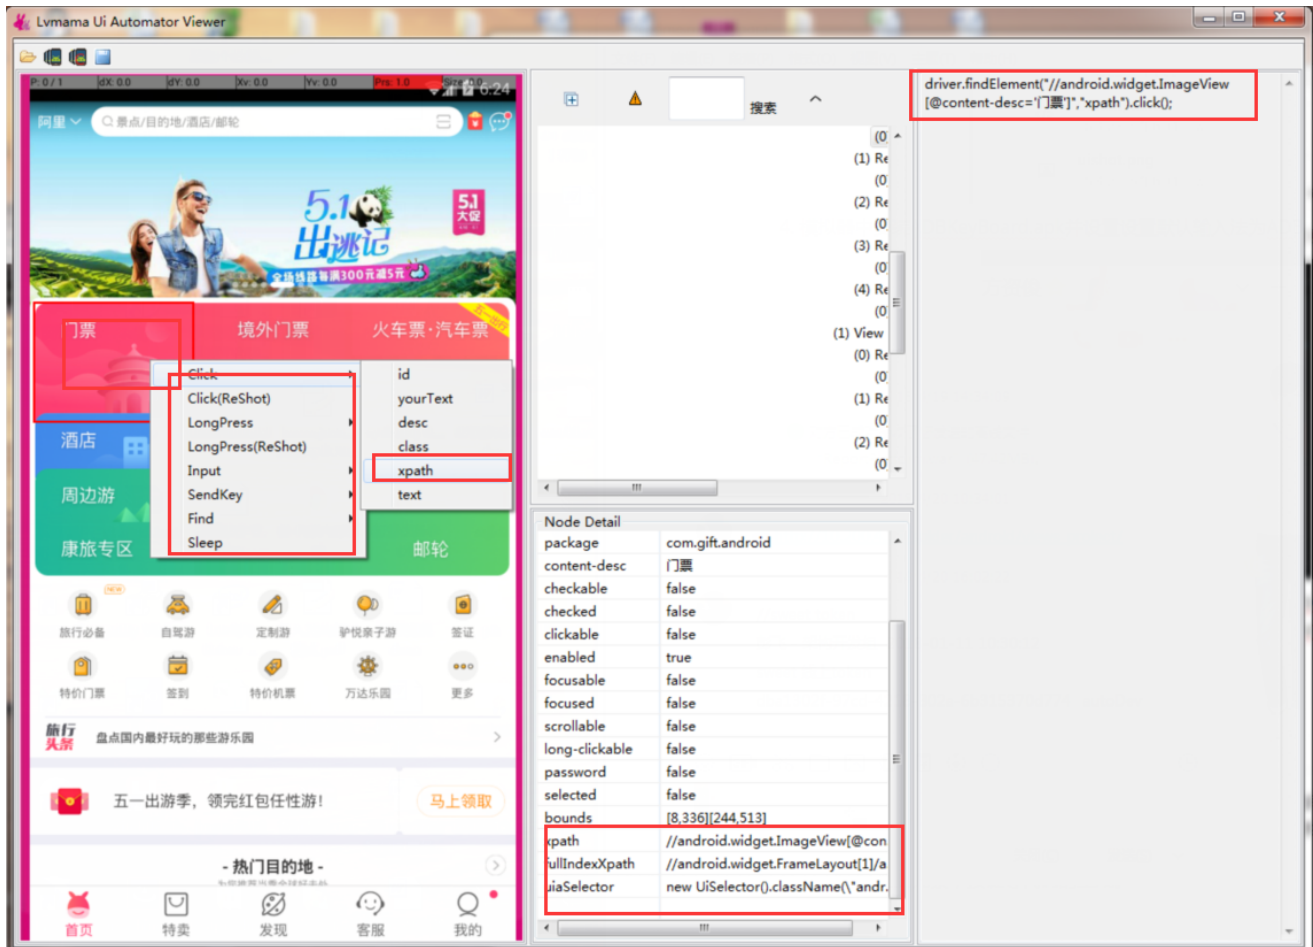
Lvmama Ui Automator Viewer

P: 0 / 1 dX: 0.0 dY: 0.0 Xv: 0.0 Yv: 0.0 Prs: 1.0 Size: 0.0

6:24

阿里 景点/目的地/酒店/邮轮

5.1 出逃记 全场线路每满300元减5元

5.1 大促

门票 境外门票 火车票·汽车票

酒店

周边游

康旅专区 邮轮

Click
Click(ReShot)
LongPress
LongPress(ReShot)
Input
SendKey
Find
Sleep

id
yourText
desc
class
xpath
text

旅行必备 自驾游 定制游 驴悦亲子游 签证
特价门票 签到 特价机票 万达乐园 更多

旅行头条 盘点国内最好玩的那些游乐园

五一出游季，领完红包任性游！ 马上领取

- 热门目的地 -

首页 特卖 发现 客服 我的

搜索

(0
(1) Re
(0
(2) Re
(0
(3) Re
(0
(4) Re
(0
(1) View
(0) Re
(0
(1) Re
(0
(2) Re
(0

driver.findElement("//android.widget.ImageView[@content-desc='门票']","xpath").click();

Node Detail

| | |
|---|---|
| package | com.gift.android |
| content-desc | 门票 |
| checkable | false |
| checked | false |
| clickable | false |
| enabled | true |
| focusable | false |
| focused | false |
| scrollable | false |
| long-clickable | false |
| password | false |
| selected | false |
| bounds | [8,336][244,513] |
| xpath | //android.widget.ImageView[@con |
| fullIndexXpath | //android.widget.FrameLayout[1]/a |
| uiaSelector | new UiSelector().className(\"andr |